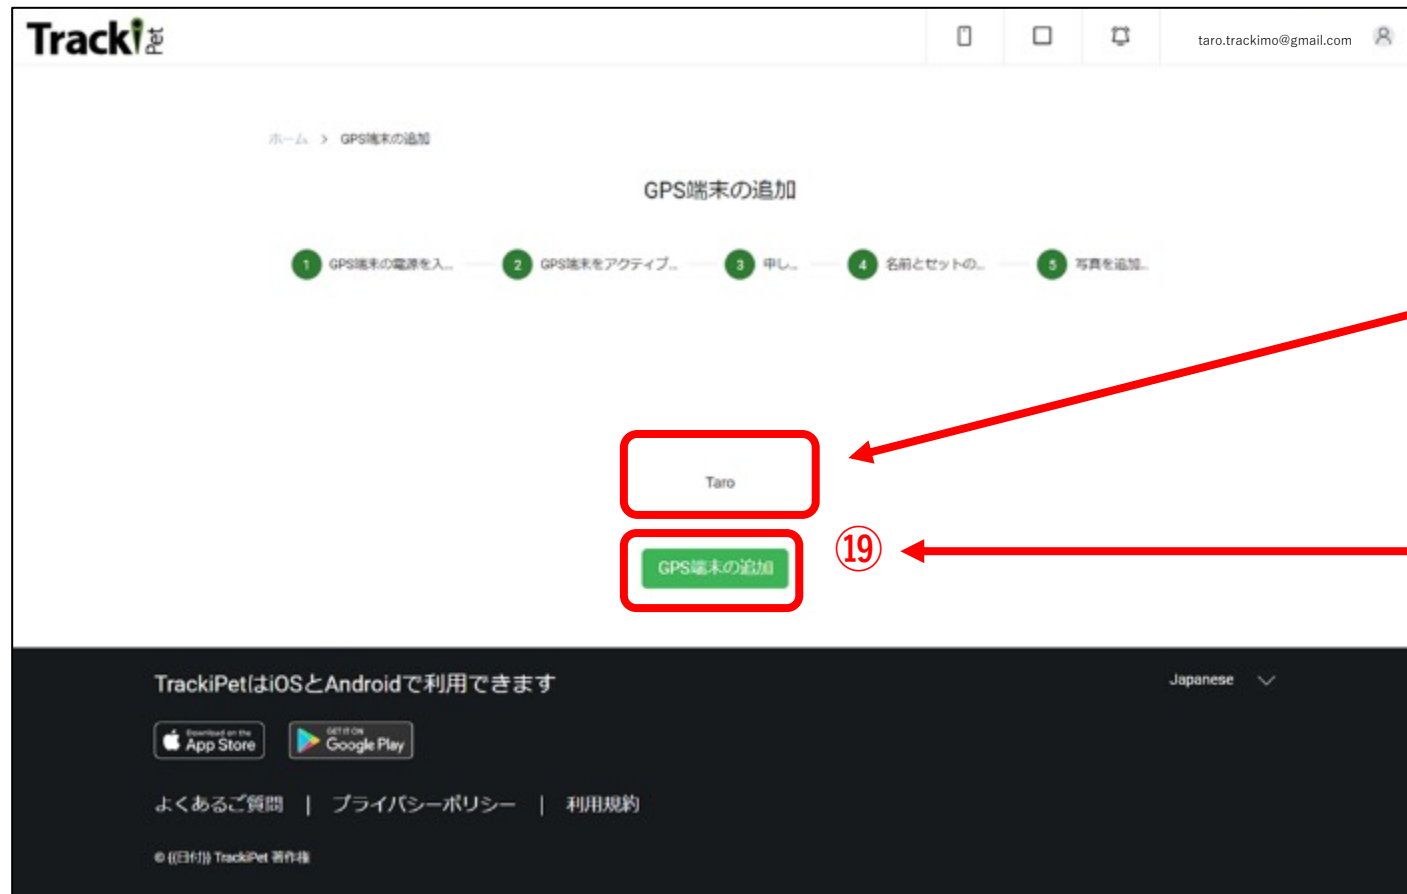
TrackiPet

taro.trackimo@gmail.com

ホーム > GPS端末の追加

GPS端末の追加

1 GPS端末の電源を入...
2 GPS端末をアクティブ...
3 申し...
4 名前とセットの...
5 写真を追加...

Taro

⑲

GPS端末の追加

TrackiPetはiOSとAndroidで利用できます

Japanese

Download on the App Store

GET IT ON Google Play

よくあるご質問 | プライバシーポリシー | 利用規約

© {{日付}} TrackiPet 著作権